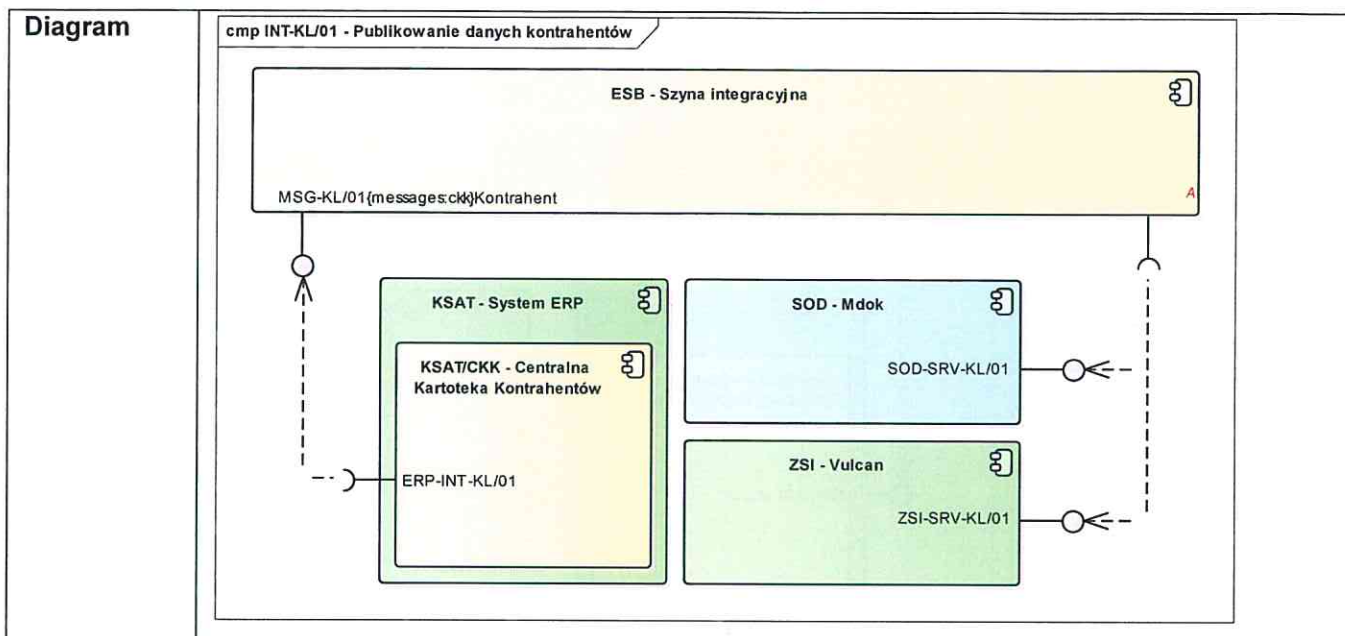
Diagram

cmp INT-KL/01 - Publikowanie danych kontrahentów

ESB - Szyna integracyjna

MSG-KL/01{messages:ckk}Kontrahent

A

KSAT - System ERP

KSAT/CKK - Centralna Kartoteka Kontrahentów

ERP-INT-KL/01

SOD - Mdok

SOD-SRV-KL/01

ZSI - Vulcan

ZSI-SRV-KL/01